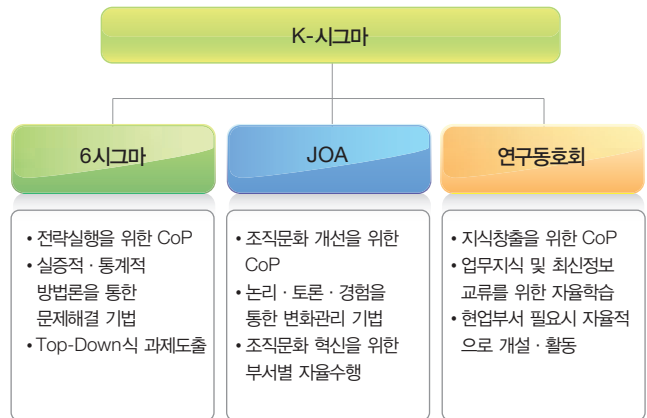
K-시그마

6시그마

• 전략실행을 위한 CoP
• 실증적 · 통계적 방법론을 통한 문제해결 기법
• Top-Down식 과제도출

JOA

• 조직문화 개선을 위한 CoP
• 논리 · 토론 · 경험을 통한 변화관리 기법
• 조직문화 혁신을 위한 부서별 자율수행

연구동호회

• 지식창출을 위한 CoP
• 업무지식 및 최신정보 교류를 위한 자율학습
• 현업부서 필요시 자율적으로 개설 · 활동